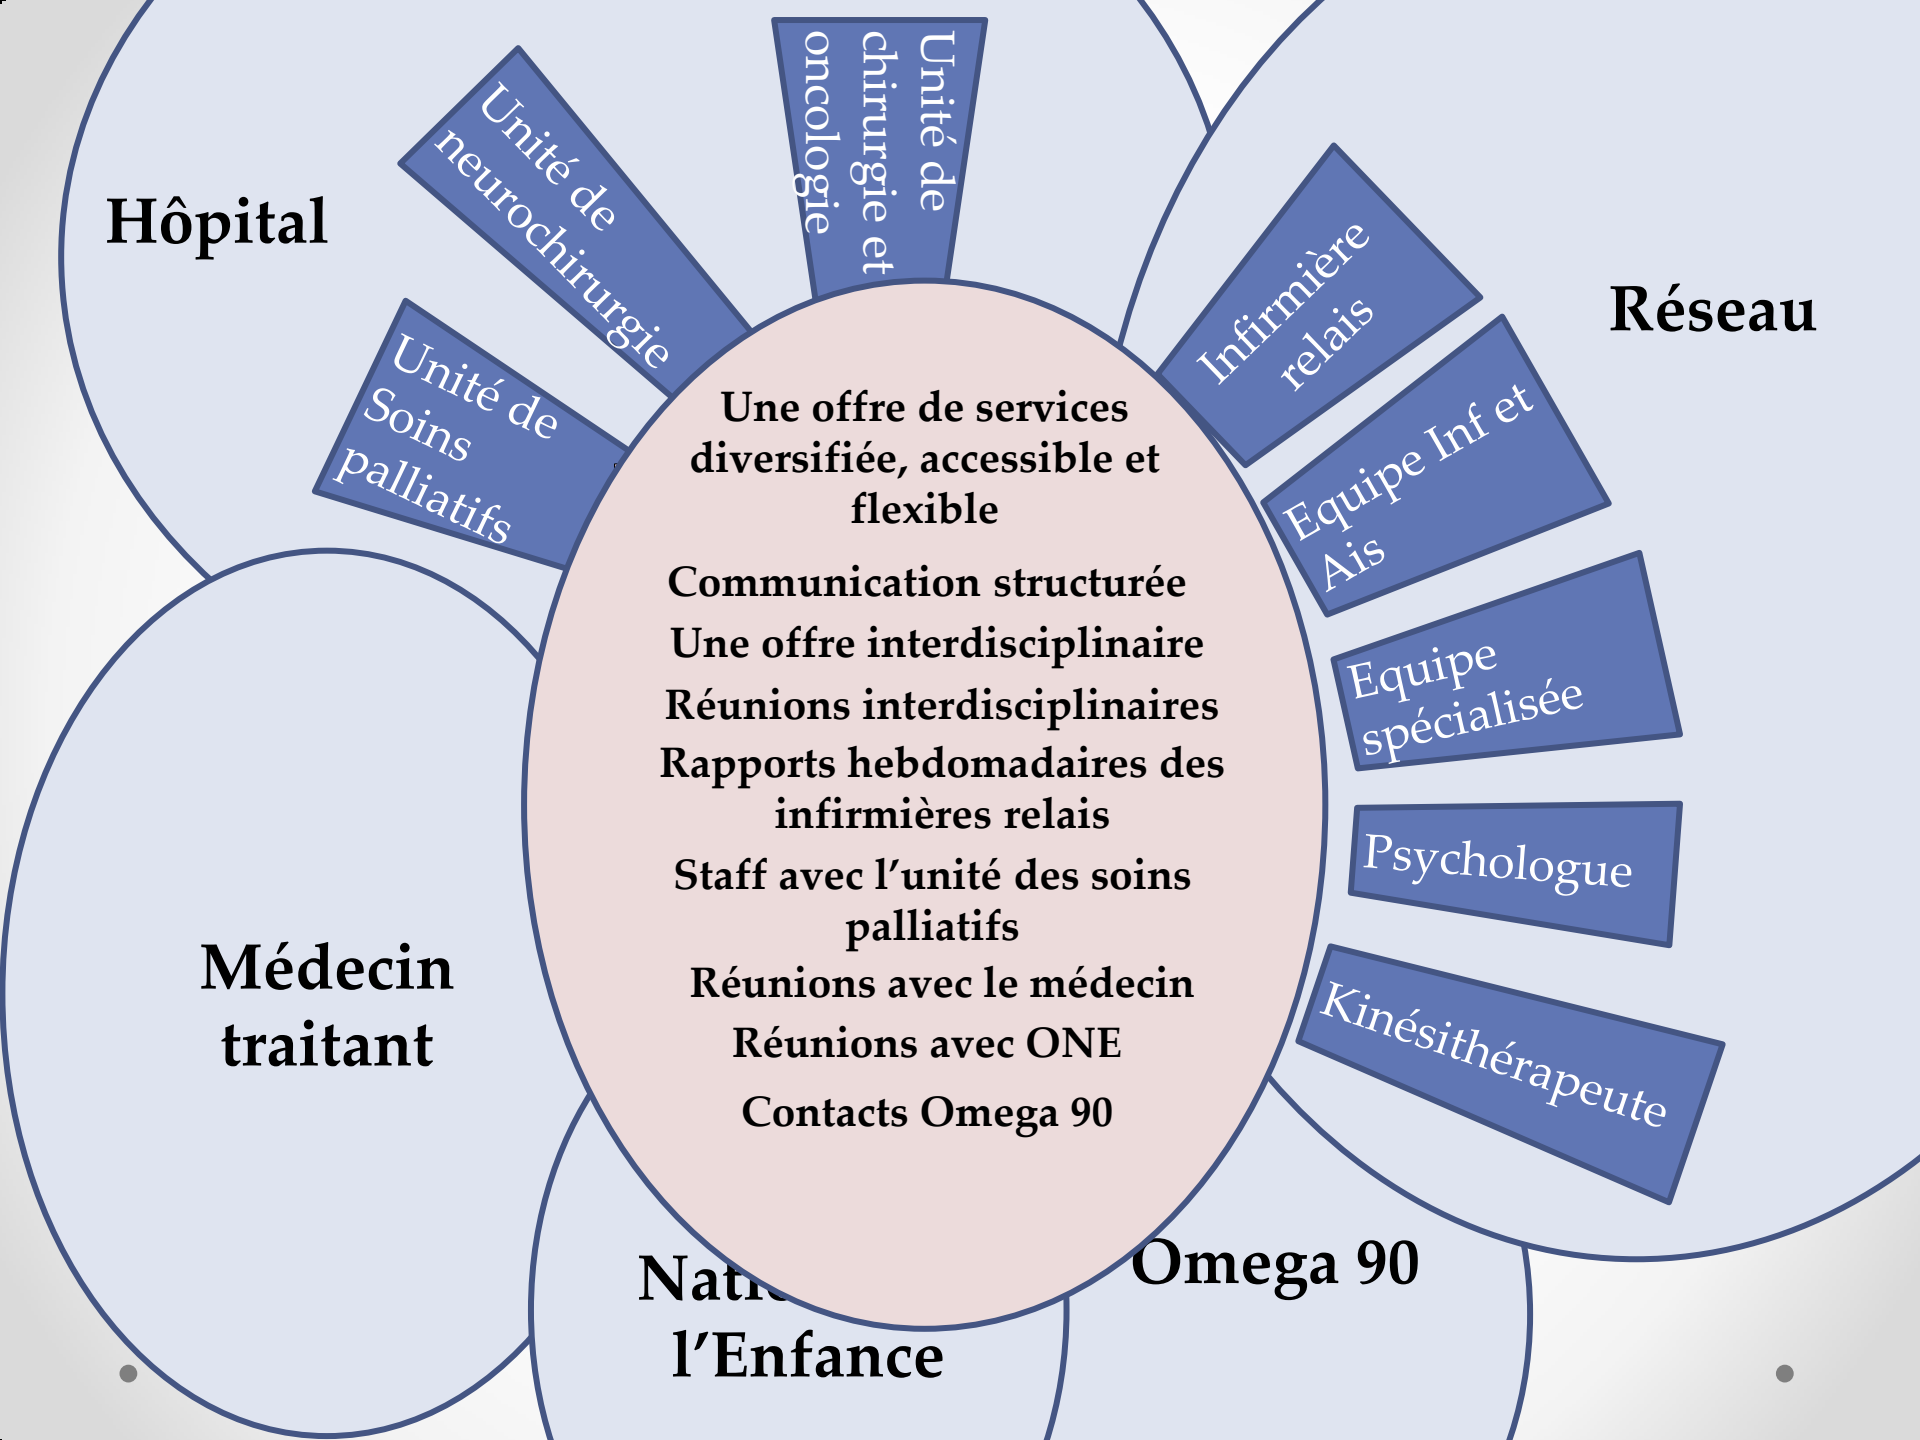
Hôpital

Unité de neurochirurgie

Unité de chirurgie et oncologie

Unité de Soins palliatifs

Réseau

Infirmière relais

Equipe Inf et Ais

Equipe spécialisée

Psychologue

Kinésithérapeute

Une offre de services diversifiée, accessible et flexible

Communication structurée

Une offre interdisciplinaire

Réunions interdisciplinaires

Rapports hebdomadaires des infirmières relais

Staff avec l'unité des soins palliatifs

Réunions avec le médecin

Réunions avec ONE

Contacts Omega 90

Médecin traitant

Nati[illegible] l'Enfance

Omega 90